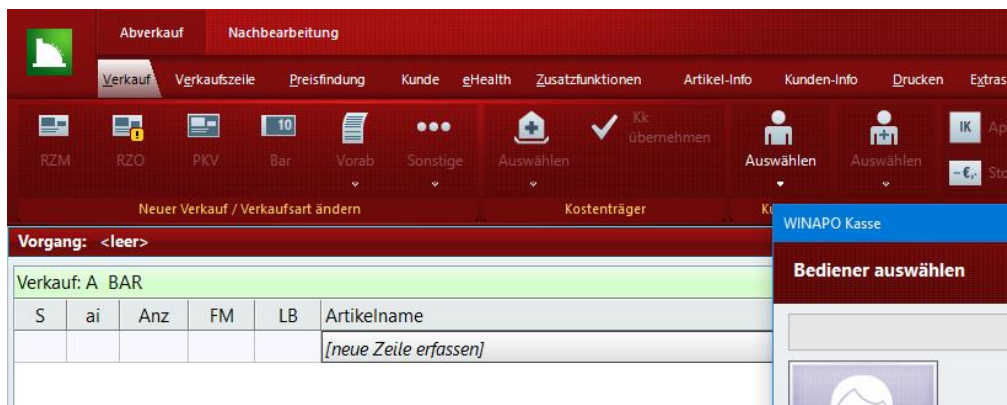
Abverkauf Nachbearbeitung

Verkauf Verkaufszeile Preisfindung Kunde eHealth Zusatzfunktionen Artikel-Info Kunden-Info Drucken Extras

RZM RZO PKV 10 Bar Vorab Sonstige

Auswählen Kk übernehmen

Auswählen Auswählen

IK Ap

-€. Sto

Neuer Verkauf / Verkaufsart ändern Kostenträger K

Vorgang: <leer>

Verkauf: A BAR

| S | ai | Anz | FM | LB | Artikelname |
|---|---|---|---|---|---|
| | | | | | [neue Zeile erfassen] |

WINAPO Kasse

Bediener auswählen